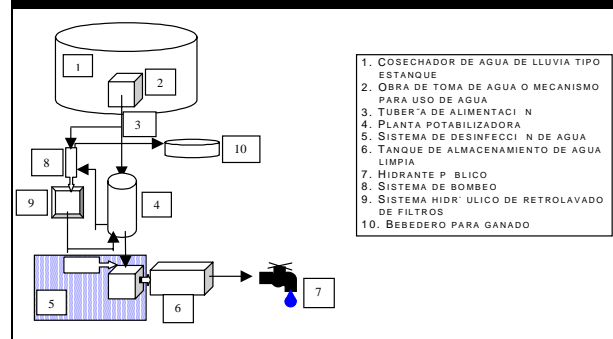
1

2

3

10

8

4

9

5

6

7

1. Cosechador de agua de lluvia tipo estanque
2. Obra de toma de agua o mecanismo para uso de agua
3. Tuber˝a de alimentaci n
4. Planta potabilizadora
5. Sistema de desinfecci n de agua
6. Tanque de almacenamiento de agua limpia
7. Hidrante p blico
8. Sistema de bombeo
9. Sistema hidr ulico de retrolavado de filtros
10. Bebedero para ganado